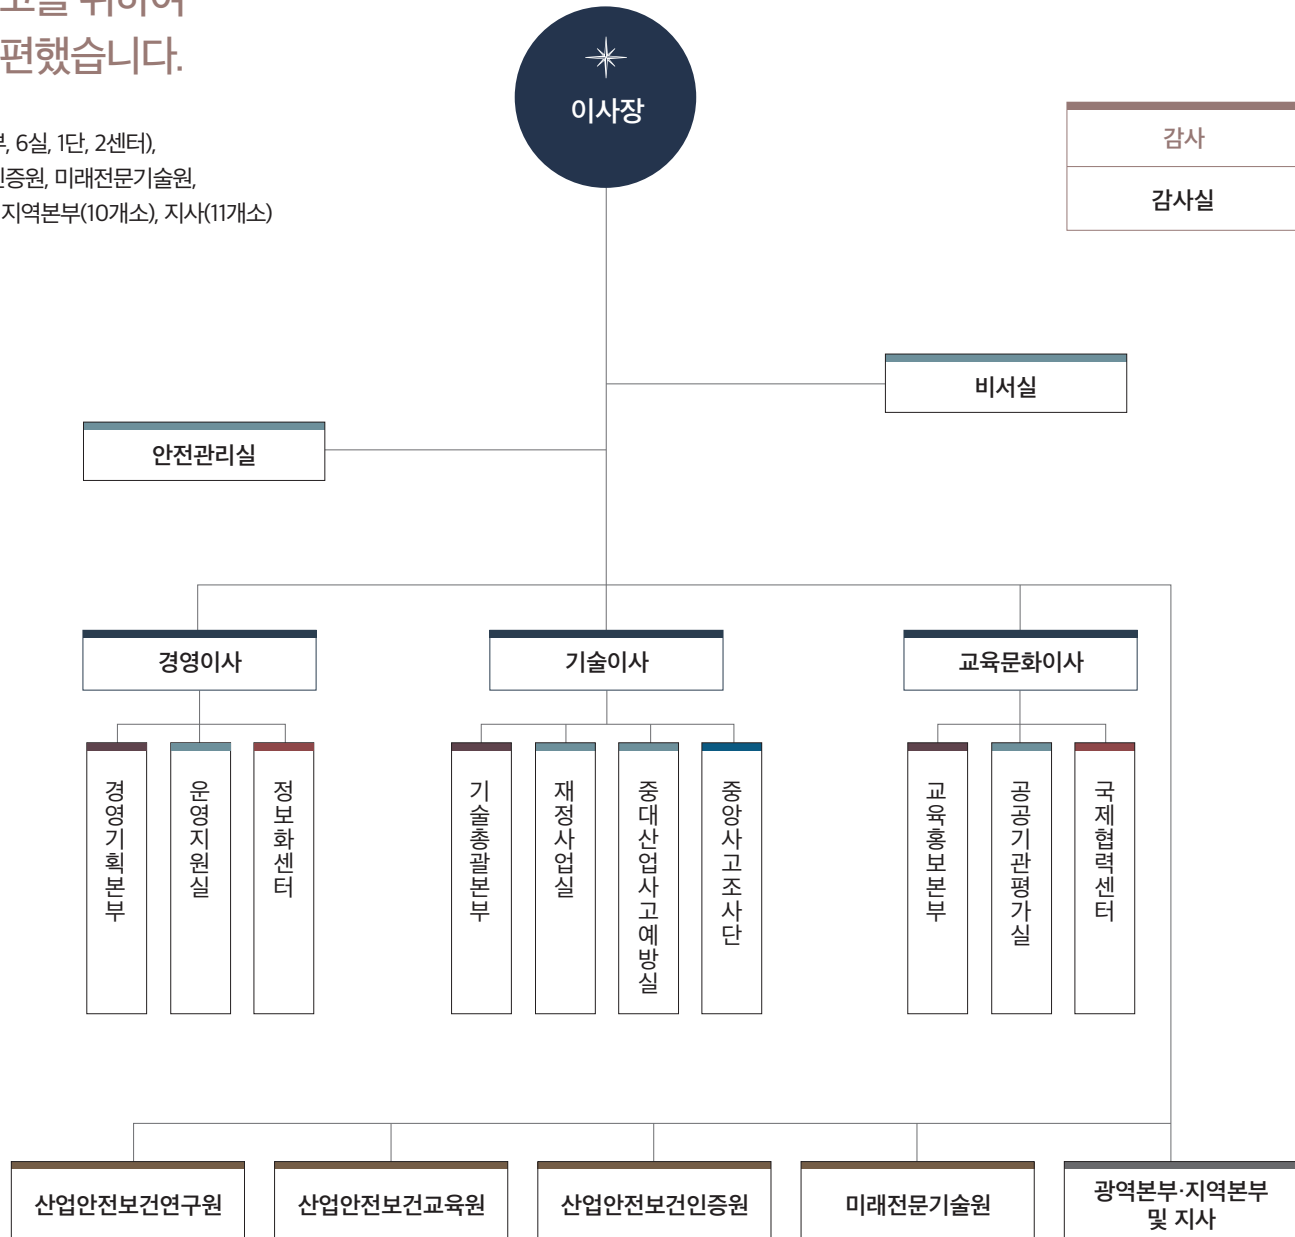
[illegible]고를 위하여
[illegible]편했습니다.

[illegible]부, 6실, 1단, 2센터),
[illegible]인증원, 미래전문기술원,
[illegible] 지역본부(10개소), 지사(11개소)

이사장

감사

감사실

비서실

안전관리실

경영이사

기술이사

교육문화이사

경영기획본부

운영지원실

정보화센터

기술총괄본부

재정사업실

중대산업사고예방실

중앙사고조사단

교육홍보본부

공공기관평가실

국제협력센터

산업안전보건연구원

산업안전보건교육원

산업안전보건인증원

미래전문기술원

광역본부·지역본부 및 지사